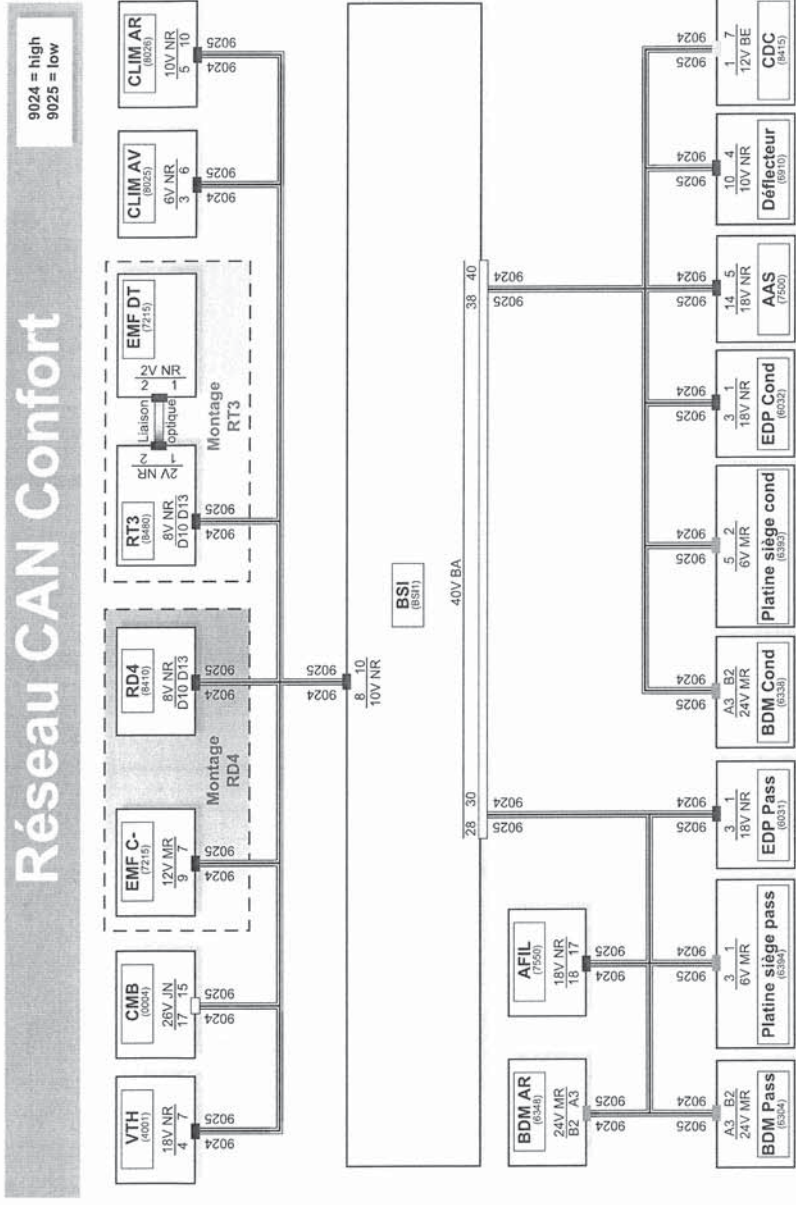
Réseau CAN Confort

9024 = high
9025 = low

VTH (4001)
18V NR
4 7
9024 9025

CMB (0004)
26V JN
17 15
9024 9025

Montage RD4

EMF C- (7215)
12V MR
9 7
9024 9025

RD4 (8410)
8V NR
D10 D13
9024 9025

Montage RT3

RT3 (8480)
8V NR
D10 D13
9024 9025

2V NR
2 1
Liaison optique
2V NR
2 1

EMF DT (7215)

CLIM AV (8025)
6V NR
3 6
9024 9025

CLIM AR (8026)
10V NR
5 10
9024 9025

9024 9025
8 10
10V NR

BSI (BSI1)
40V BA
28 30
38 40
9025 9024
9025 9024

BDM AR (6348)
24V MR
B2 A3
9024 9025

AFIL (7550)
18V NR
18 17
9024 9025

9025 9024
A3 B2
24V MR
BDM Pass (6304)

9025 9024
3 1
6V MR
Platine siège pass (6394)

9025 9024
3 1
18V NR
EDP Pass (6031)

9025 9024
A3 B2
24V MR
BDM Cond (6338)

9025 9024
5 2
6V MR
Platine siège cond (6393)

9025 9024
3 1
18V NR
EDP Cond (6032)

9025 9024
14 5
18V NR
AAS (7500)

9025 9024
10 4
10V NR
Déflecteur (6910)

9025 9024
1 7
12V BE
CDC (8415)